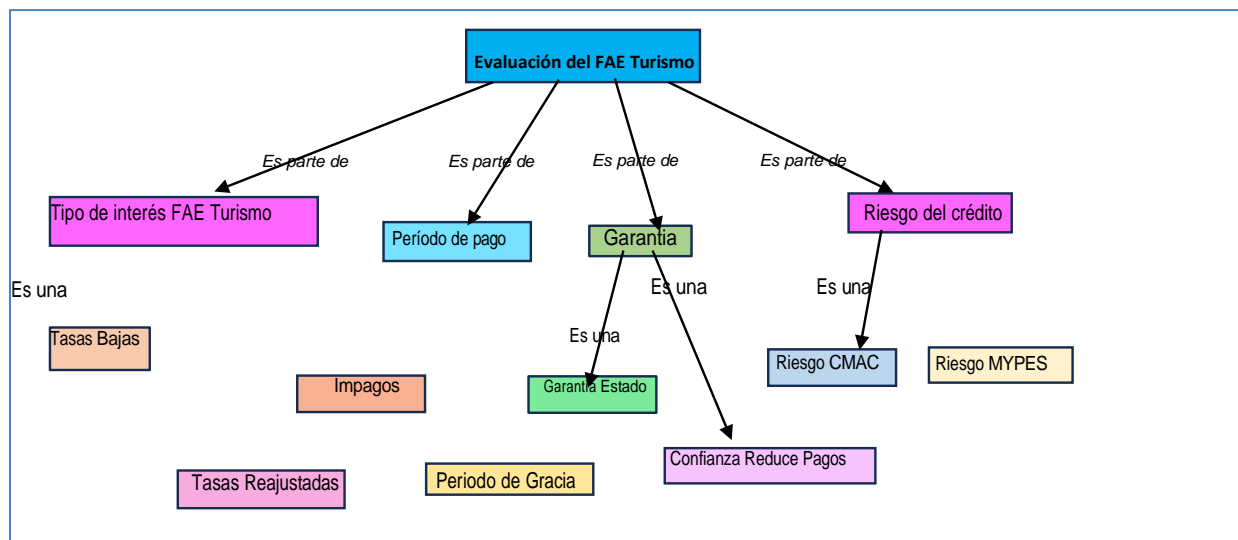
Evaluación del FAE Turismo

Es parte de

Es parte de

Es parte de

Es parte de

Tipo de interés FAE Turismo

Período de pago

Garantia

Riesgo del crédito

Es una

Es una

Es una

Es una

Tasas Bajas

Impagos

Garantia Estado

Riesgo CMAC

Riesgo MYPES

Confianza Reduce Pagos

Tasas Reajustadas

Periodo de Gracia